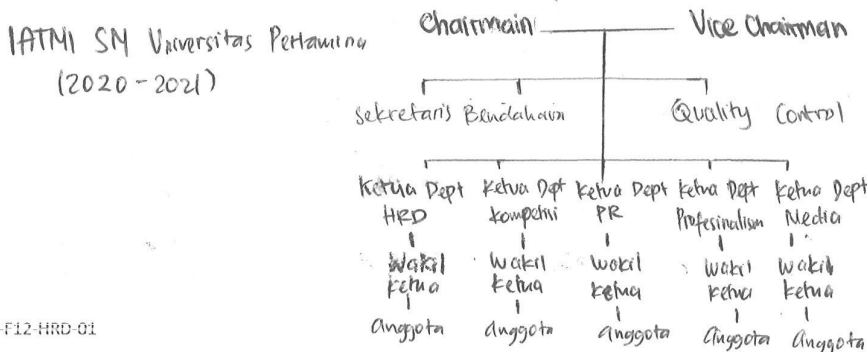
IATMI SM Universitas Pertamina (2020 - 2021)

Chairmain

Vice Chairman

Sekretaris Bendahara

Quality Control

Ketua Dept HRD

Ketua Dpt kompetisi

Ketua Dept PR

Ketua Dept Profesinalism

Ketua Dept Media

Wakil Ketua

Wakil Ketua

Wakil ketua

Wakil ketua

Wakil ketua

Anggota

Anggota

Anggota

Anggota

Anggota

F12-HRD-01